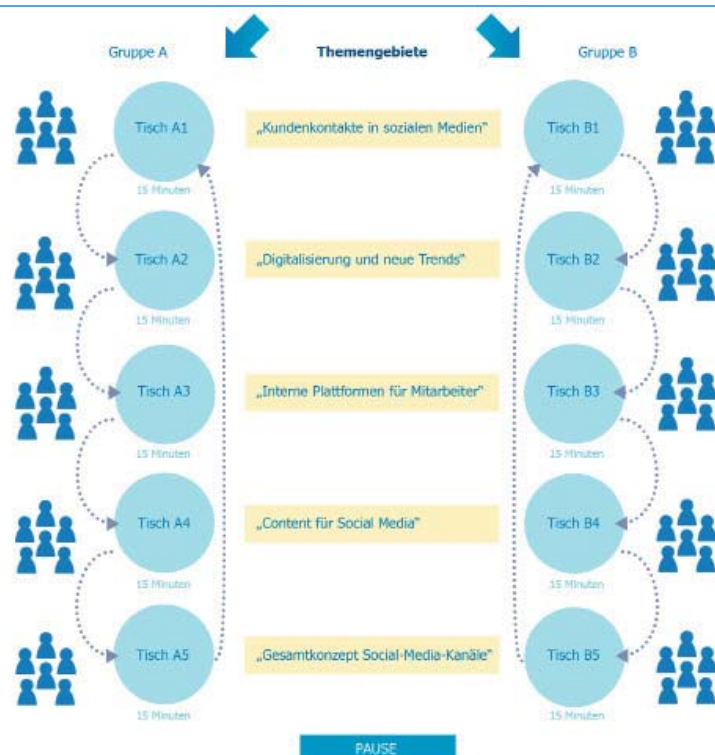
Gruppe A

Themengebiete

Gruppe B

Tisch A1
15 Minuten

„Kundenkontakte in sozialen Medien"

Tisch B1
15 Minuten

Tisch A2
15 Minuten

„Digitalisierung und neue Trends"

Tisch B2
15 Minuten

Tisch A3
15 Minuten

„Interne Plattformen für Mitarbeiter"

Tisch B3
15 Minuten

Tisch A4
15 Minuten

„Content für Social Media"

Tisch B4
15 Minuten

Tisch A5
15 Minuten

„Gesamtkonzept Social-Media-Kanäle"

Tisch B5
15 Minuten

PAUSE